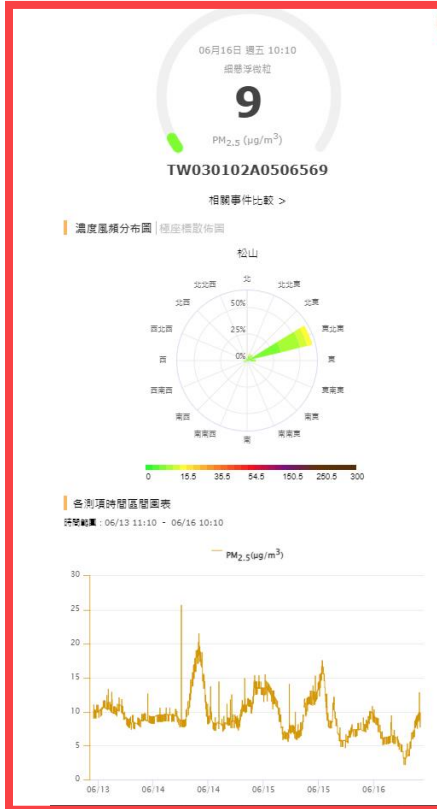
06月16日 週五 10:10
細懸浮微粒
9
PM$_{2.5}$ (μg/m$^3$)
TW030102A0506569
相關事件比較 >

濃度風頻分布圖 | 極座標散佈圖

松山

北
北北東
東北
東北東
東
東南東
東南
南南東
南
南南西
西南
西南西
西
西北西
西北
北北西
50%
25%
0%

0
15.5
35.5
54.5
150.5
250.5
300

各測項時間區間圖表
時間範圍：06/13 11:10 - 06/16 10:10

PM$_{2.5}$(μg/m$^3$)

30
25
20
15
10
5
0
06/13
06/14
06/14
06/15
06/15
06/16
06/16